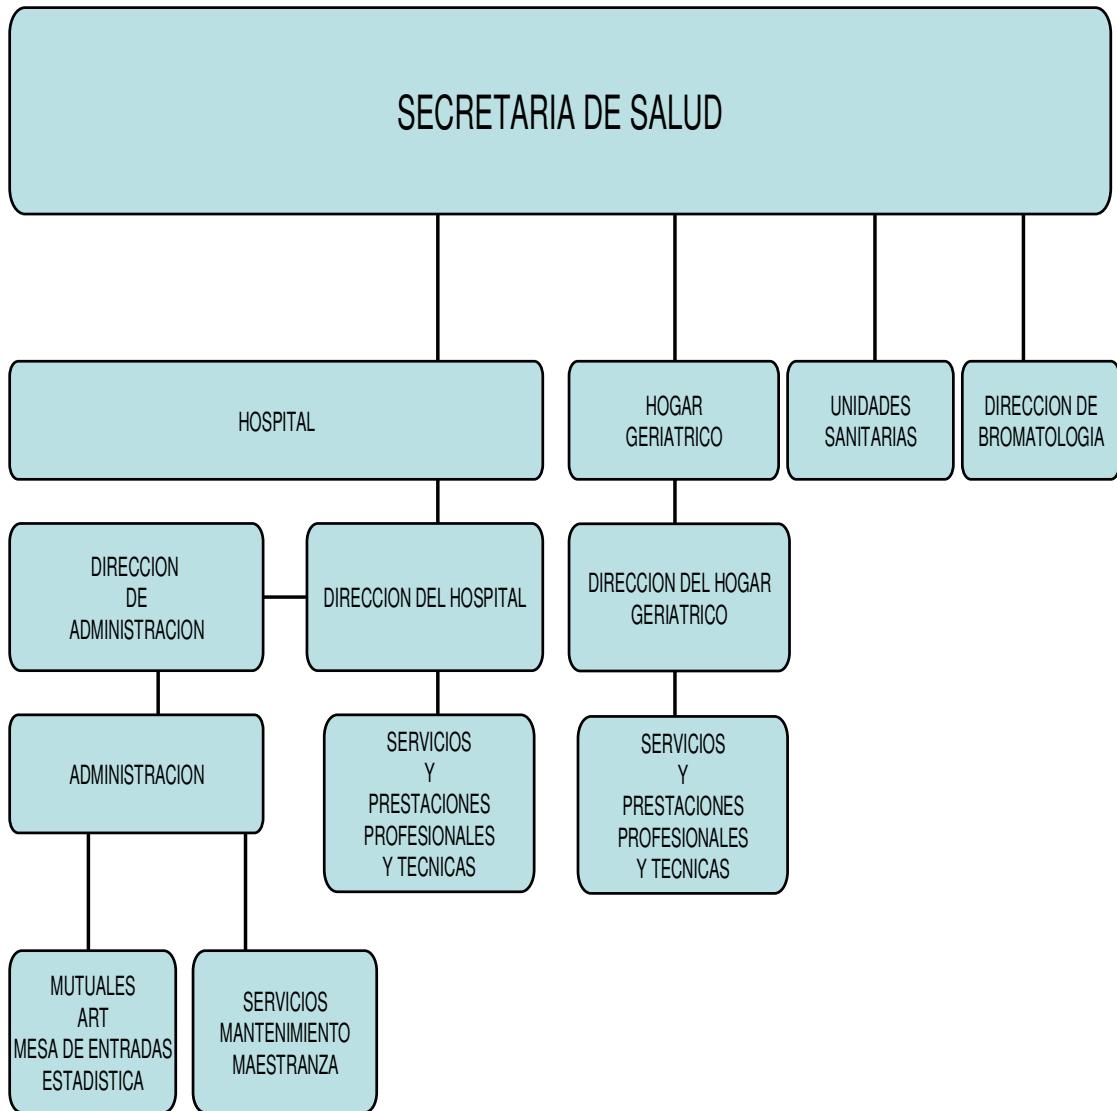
SECRETARIA DE SALUD

HOSPITAL

HOGAR GERIATRICO

UNIDADES SANITARIAS

DIRECCION DE BROMATOLOGIA

DIRECCION DE ADMINISTRACION

DIRECCION DEL HOSPITAL

DIRECCION DEL HOGAR GERIATRICO

ADMINISTRACION

SERVICIOS Y PRESTACIONES PROFESIONALES Y TECNICAS

SERVICIOS Y PRESTACIONES PROFESIONALES Y TECNICAS

MUTUALES
ART
MESA DE ENTRADAS
ESTADISTICA

SERVICIOS
MANTENIMIENTO
MAESTRANZA